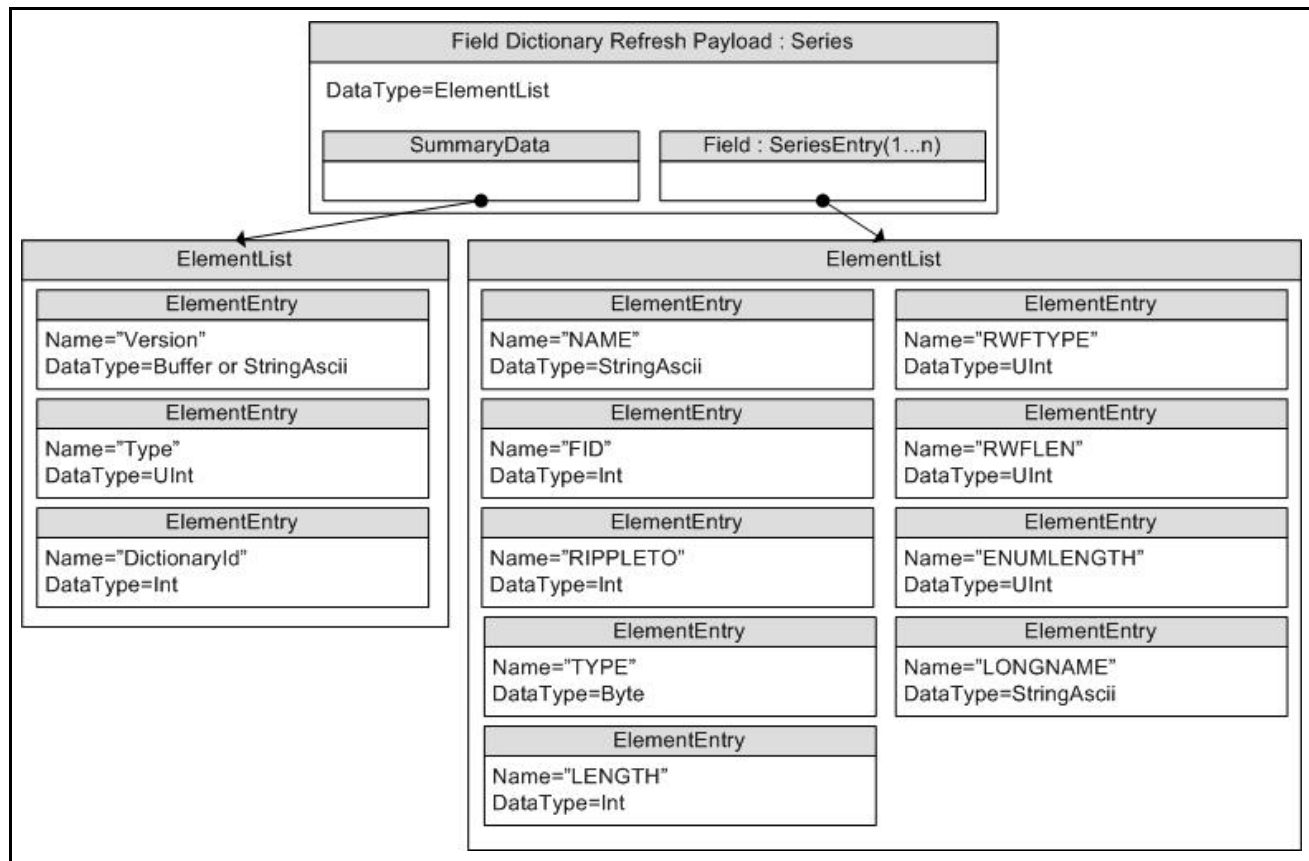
Field Dictionary Refresh Payload : Series

DataType=ElementList

SummaryData

Field : SeriesEntry(1...n)

ElementList

ElementEntry
Name="Version"
DataType=Buffer or StringAscii

ElementEntry
Name="Type"
DataType=UInt

ElementEntry
Name="DictionaryId"
DataType=Int

ElementList

ElementEntry
Name="NAME"
DataType=StringAscii

ElementEntry
Name="FID"
DataType=Int

ElementEntry
Name="RIPPLETO"
DataType=Int

ElementEntry
Name="TYPE"
DataType=Byte

ElementEntry
Name="LENGTH"
DataType=Int

ElementEntry
Name="RWFTYPE"
DataType=UInt

ElementEntry
Name="RWFLEN"
DataType=UInt

ElementEntry
Name="ENUMLENGTH"
DataType=UInt

ElementEntry
Name="LONGNAME"
DataType=StringAscii